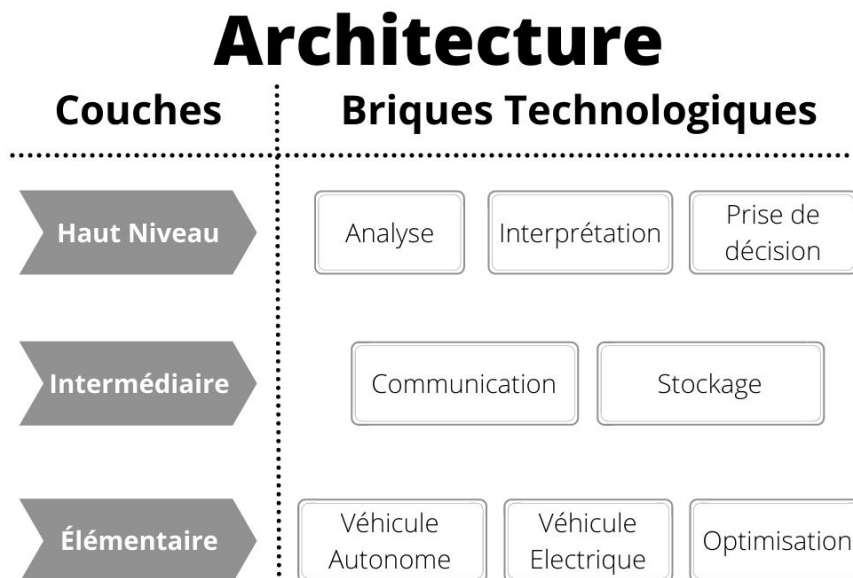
Architecture

| Couches | Briques Technologiques |
|---|---|
| Haut Niveau | Analyse · Interprétation · Prise de décision |
| Intermédiaire | Communication · Stockage |
| Élémentaire | Véhicule Autonome · Véhicule Electrique · Optimisation |